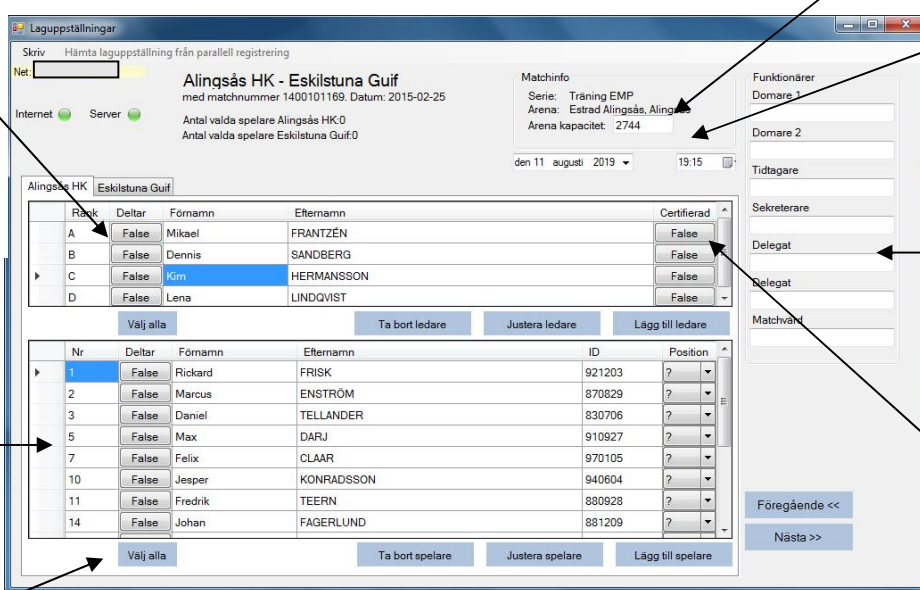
Laguppställningar

Skriv Hämta laguppställning från parallell registrering

Net:

Internet Server

Alingsås HK - Eskilstuna Guif
med matchnummer 1400101169. Datum: 2015-02-25

Antal valda spelare Alingsås HK:0
Antal valda spelare Eskilstuna Guif:0

Matchinfo
Serie: Träning EMP
Arena: Estrad Alingsås, Alingsås
Arena kapacitet: 2744

den 11 augusti 2019 19:15

Funktionärer
Domare 1
Domare 2
Tidtagare
Sekreterare
Delegat
Delegat
Matchvärd

Alingsås HK Eskilstuna Guif

| Rank | Deltar | Förnamn | Efternamn | Certifierad |
|---|---|---|---|---|
| A | False | Mikael | FRANTZÉN | False |
| B | False | Dennis | SANDBERG | False |
| C | False | Kim | HERMANSSON | False |
| D | False | Lena | LINDQVIST | False |

Välj alla Ta bort ledare Justera ledare Lägg till ledare

| Nr | Deltar | Förnamn | Efternamn | ID | Position |
|---|---|---|---|---|---|
| 1 | False | Rickard | FRISK | 921203 | ? |
| 2 | False | Marcus | ENSTRÖM | 870829 | ? |
| 3 | False | Daniel | TELLANDER | 830706 | ? |
| 5 | False | Max | DARJ | 910927 | ? |
| 7 | False | Felix | CLAAR | 970105 | ? |
| 10 | False | Jesper | KONRADSSON | 940604 | ? |
| 11 | False | Fredrik | TEERN | 880928 | ? |
| 14 | False | Johan | FAGERLUND | 881209 | ? |

Välj alla Ta bort spelare Justera spelare Lägg till spelare

Föregående <<
Nästa >>